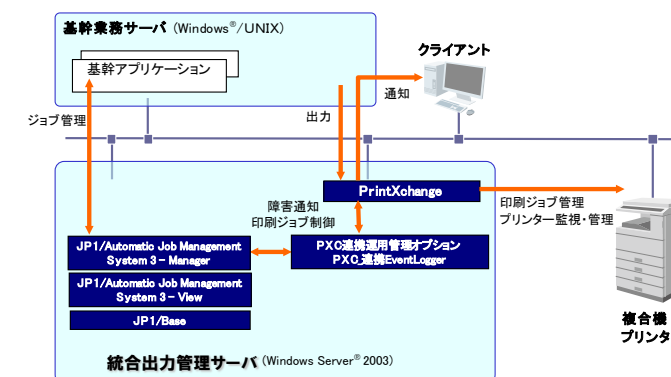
基幹業務サーバ (Windows®/UNIX)

基幹アプリケーション

クライアント

通知

ジョブ管理

出力

PrintXchange

障害通知
印刷ジョブ制御

印刷ジョブ管理
プリンター監視・管理

JP1/Automatic Job Management System 3 - Manager

PXC連携運用管理オプション
PXC_連携EventLogger

JP1/Automatic Job Management System 3 - View

JP1/Base

統合出力管理サーバ (Windows Server® 2003)

複合機
プリンタ